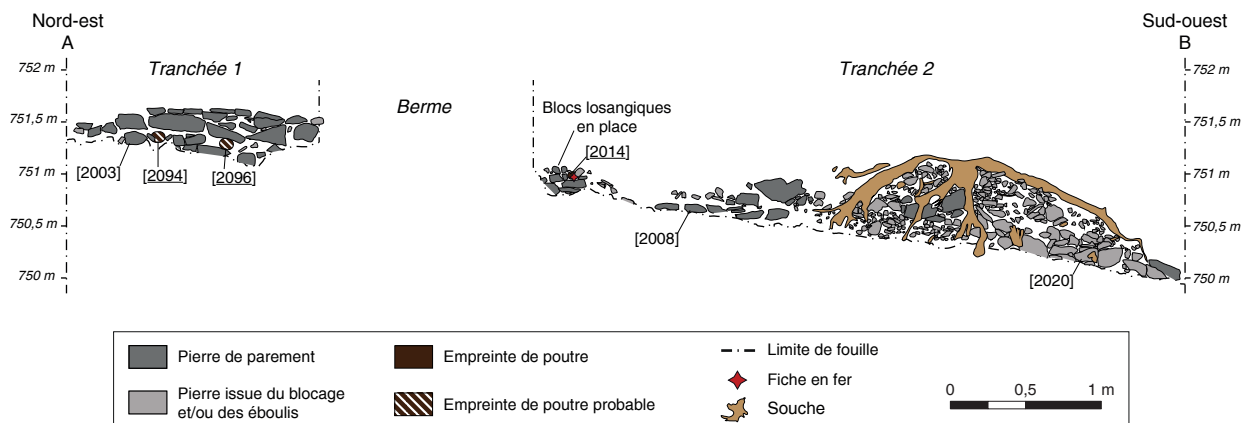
Nord-est
A

Sud-ouest
B

752 m
751,5 m
751 m
750,5 m
750 m

Tranchée 1

Berme

Tranchée 2

752 m
751,5 m
751 m
750,5 m
750 m

Blocs losangiques en place

[2014]

[2003]
[2094]
[2096]

[2008]

[2020]

Pierre de parement

Pierre issue du blocage et/ou des éboulis

Empreinte de poutre

Empreinte de poutre probable

Limite de fouille

Fiche en fer

Souche

0 0,5 1 m